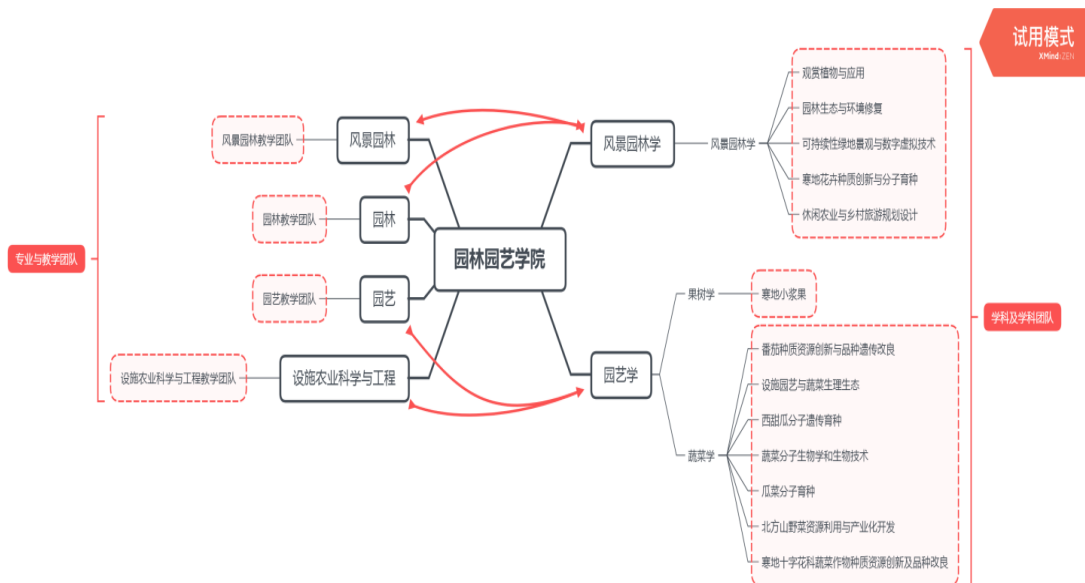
试用模式
XMind ZEN

园林园艺学院

风景园林
风景园林教学团队
园林
园林教学团队
园艺
园艺教学团队
设施农业科学与工程
设施农业科学与工程教学团队
专业与教学团队

风景园林学
风景园林学
观赏植物与应用
园林生态与环境修复
可持续性绿地景观与数字虚拟技术
寒地花卉种质创新与分子育种
休闲农业与乡村旅游规划设计

园艺学
果树学
寒地小浆果
蔬菜学
番茄种质资源创新与品种遗传改良
设施园艺与蔬菜生理生态
西甜瓜分子遗传育种
蔬菜分子生物学和生物技术
瓜菜分子育种
北方山野菜资源利用与产业化开发
寒地十字花科蔬菜作物种质资源创新及品种改良

学科及学科团队